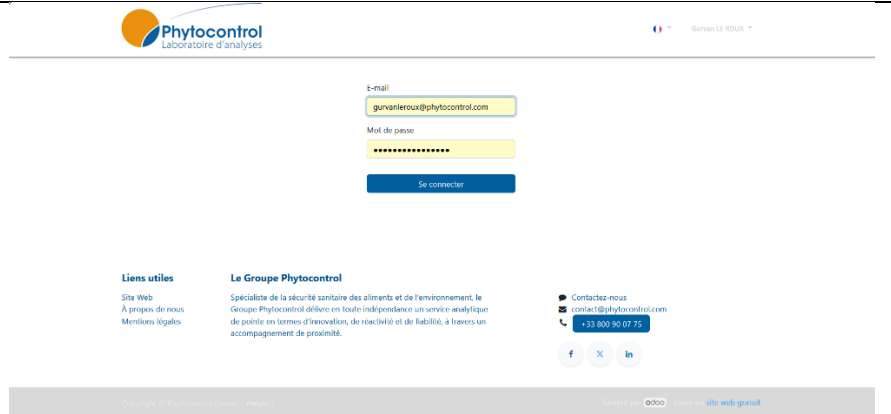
Phytocontrol
Laboratoire d'analyses

Gurvan LE ROUX

E-mail
gurvanleroux@phytocontrol.com

Mot de passe
••••••••••••••••

Se connecter

Liens utiles
Site Web
À propos de nous
Mentions légales

Le Groupe Phytocontrol
Spécialiste de la sécurité sanitaire des aliments et de l'environnement, le Groupe Phytocontrol délivre en toute indépendance un service analytique de pointe en termes d'innovation, de réactivité et de fiabilité, à travers un accompagnement de proximité.

Contactez-nous
contact@phytocontrol.com
+33 800 90 07 75

f
X
in

Copyright © Phytocontrol Group Français

Généré par odoo - Créer un site web gratuit